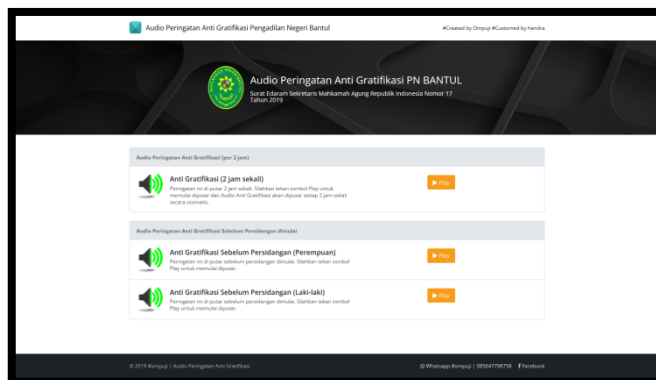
Audio Peringatan Anti Gratifikasi Pengadilan Negeri Bantul

#Created by Ompuji #Customed by hendra

Audio Peringatan Anti Gratifikasi PN BANTUL

Surat Edaran Sekretaris Mahkamah Agung Republik Indonesia Nomor 17 Tahun 2019

Audio Peringatan Anti Gratifikasi (per 2 jam)

Anti Gratifikasi (2 jam sekali)

Peringatan ini di putar 2 jam sekali. Silahkan tekan tombol Play untuk memulai diputar dan Audio Anti Gratifikasi akan diputar setiap 2 jam sekali secara otomatis.

▶ Play

Audio Peringatan Anti Gratifikasi Sebelum Persidangan dimulai

Anti Gratifikasi Sebelum Persidangan (Perempuan)

Peringatan ini di putar sebelum persidangan dimulai. Silahkan tekan tombol Play untuk memulai diputar.

▶ Play

Anti Gratifikasi Sebelum Persidangan (Laki-laki)

Peringatan ini di putar sebelum persidangan dimulai. Silahkan tekan tombol Play untuk memulai diputar.

▶ Play

© 2019 #ompuji | Audio Peringatan Anti Gratifikasi

Whatsapp #ompuji | 085647798758 Facebook